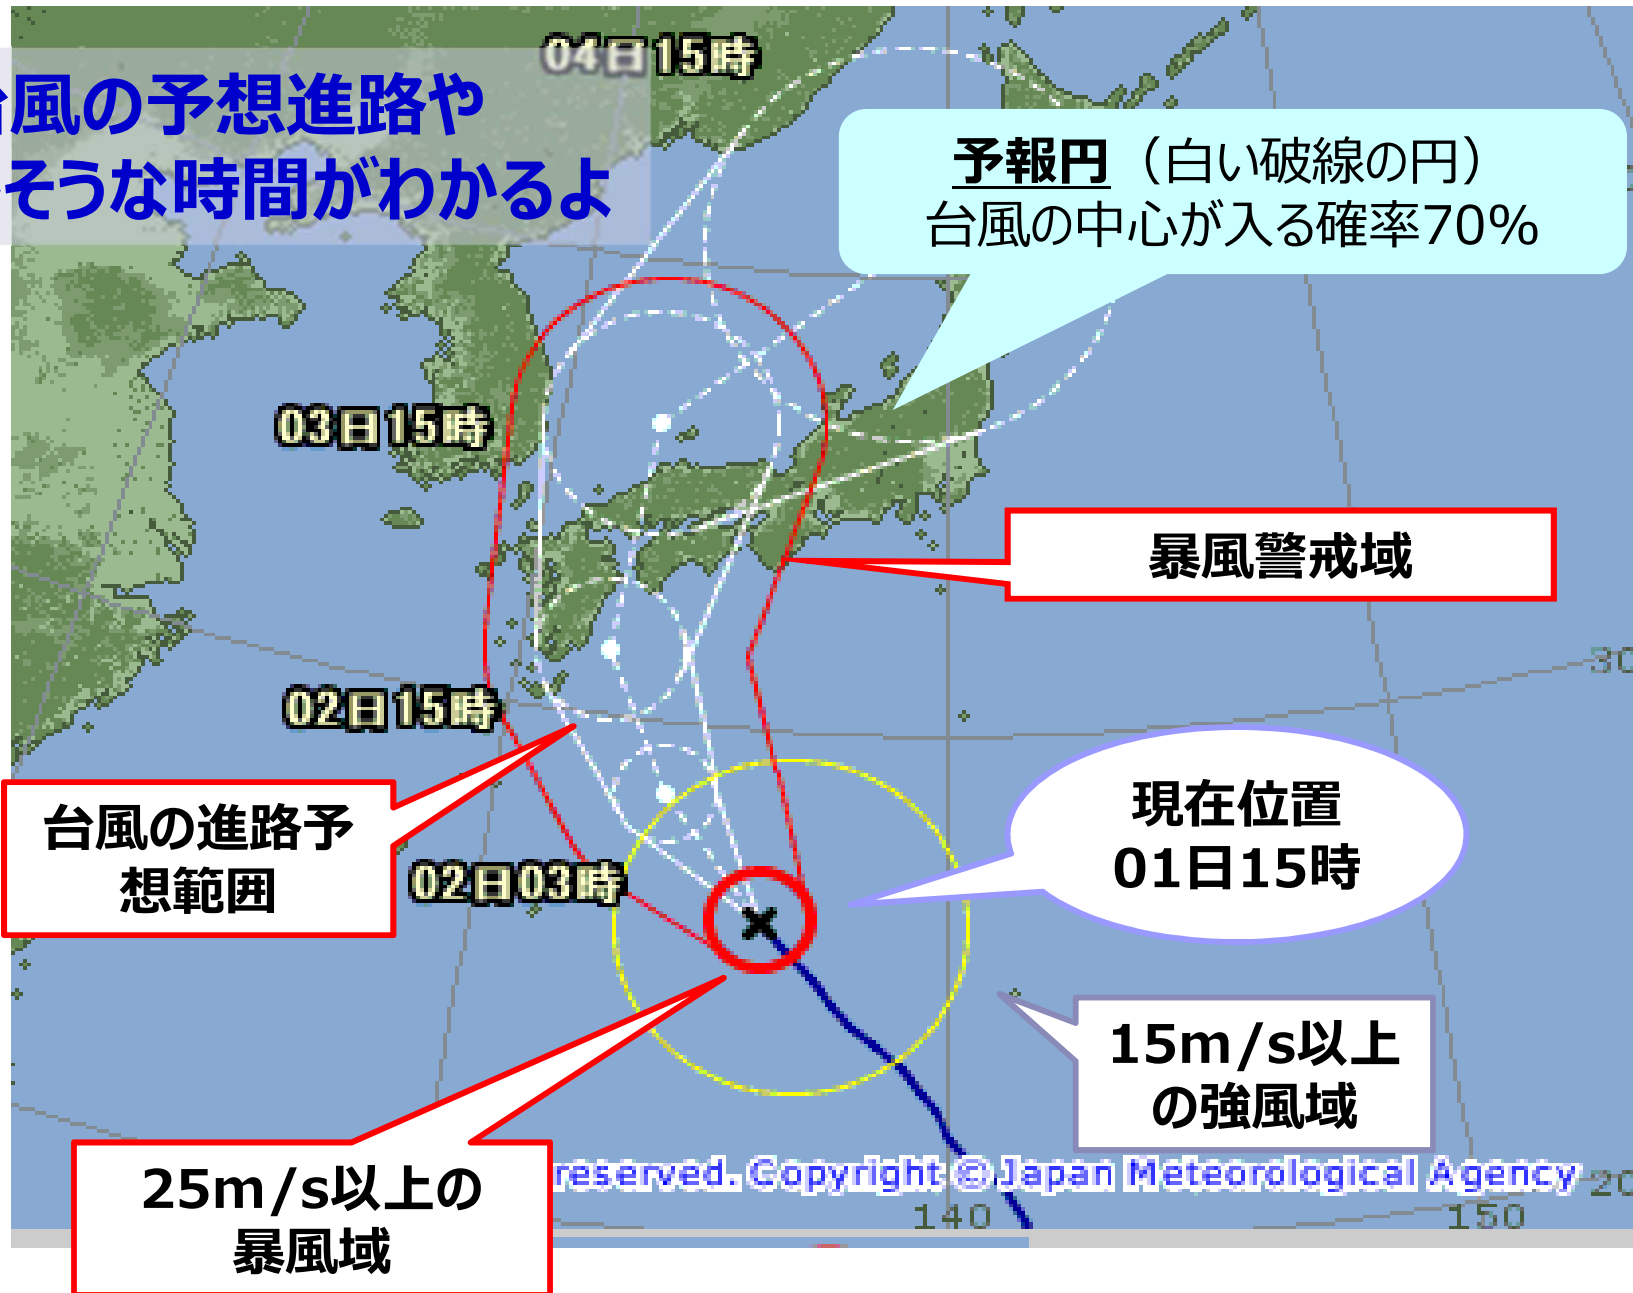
風の予想進路や
そうな時間がわかるよ

04日15時

予報円（白い破線の円）
台風の中心が入る確率70%

03日15時

暴風警戒域

30

02日15時

台風の進路予想範囲

現在位置
01日15時

02日03時

15m/s以上の強風域

25m/s以上の暴風域

reserved. Copyright © Japan Meteorological Agency

20

140

150